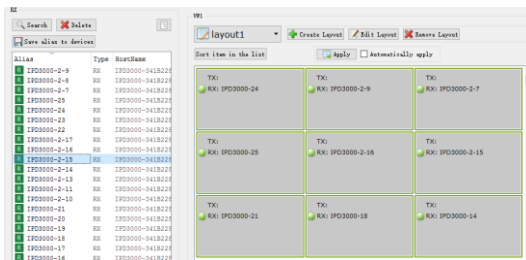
RX

Search Delete

Save alias to devices

| Alias | Type | HostName |
|---|---|---|
| IPD3000-2-9 | RX | IPD3000-341B22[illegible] |
| IPD3000-2-8 | RX | IPD3000-341B22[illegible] |
| IPD3000-2-7 | RX | IPD3000-341B22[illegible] |
| IPD3000-25 | RX | IPD3000-341B22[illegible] |
| IPD3000-24 | RX | IPD3000-341B22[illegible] |
| IPD3000-23 | RX | IPD3000-341B22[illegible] |
| IPD3000-22 | RX | IPD3000-341B22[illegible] |
| IPD3000-2-17 | RX | IPD3000-341B22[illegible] |
| IPD3000-2-16 | RX | IPD3000-341B22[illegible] |
| IPD3000-2-15 | RX | IPD3000-341B22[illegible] |
| IPD3000-2-14 | RX | IPD3000-341B22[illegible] |
| IPD3000-2-13 | RX | IPD3000-341B22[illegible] |
| IPD3000-2-12 | RX | IPD3000-341B22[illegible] |
| IPD3000-2-11 | RX | IPD3000-341B22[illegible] |
| IPD3000-2-10 | RX | IPD3000-341B22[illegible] |
| IPD3000-21 | RX | IPD3000-341B22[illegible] |
| IPD3000-20 | RX | IPD3000-341B22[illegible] |
| IPD3000-19 | RX | IPD3000-341B22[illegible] |
| IPD3000-18 | RX | IPD3000-341B22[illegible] |
| IPD3000-17 | RX | IPD3000-341B22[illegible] |
| IPD3000-16 | RX | IPD3000-341B22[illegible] |

VW1

layout1

Create Layout Edit Layout Remove Layout

Sort item in the list

Apply Automatically apply

TX:
RX: IPD3000-24

TX:
RX: IPD3000-2-9

TX:
RX: IPD3000-2-7

TX:
RX: IPD3000-25

TX:
RX: IPD3000-2-16

TX:
RX: IPD3000-2-15

TX:
RX: IPD3000-21

TX:
RX: IPD3000-18

TX:
RX: IPD3000-14